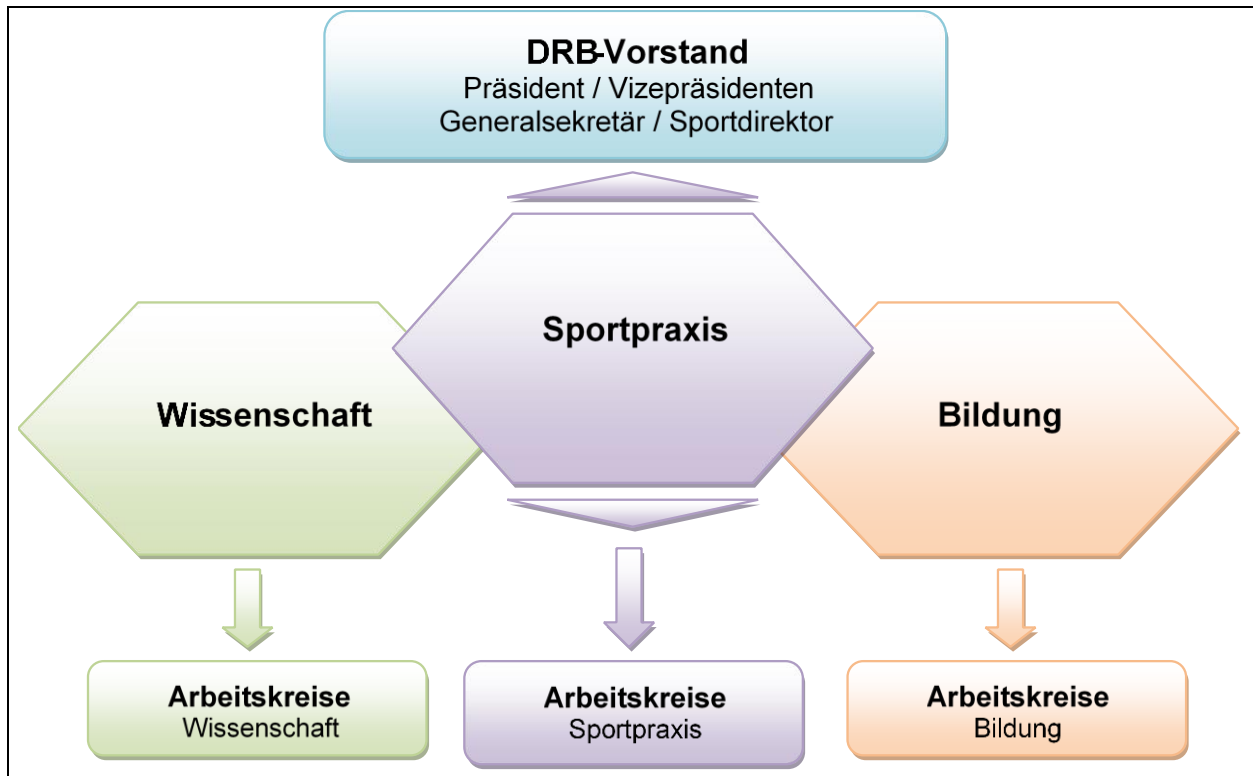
**DRB-Vorstand**
Präsident / Vizepräsidenten
Generalsekretär / Sportdirektor

**Sportpraxis**

**Wissenschaft**

**Bildung**

**Arbeitskreise**
Wissenschaft

**Arbeitskreise**
Sportpraxis

**Arbeitskreise**
Bildung